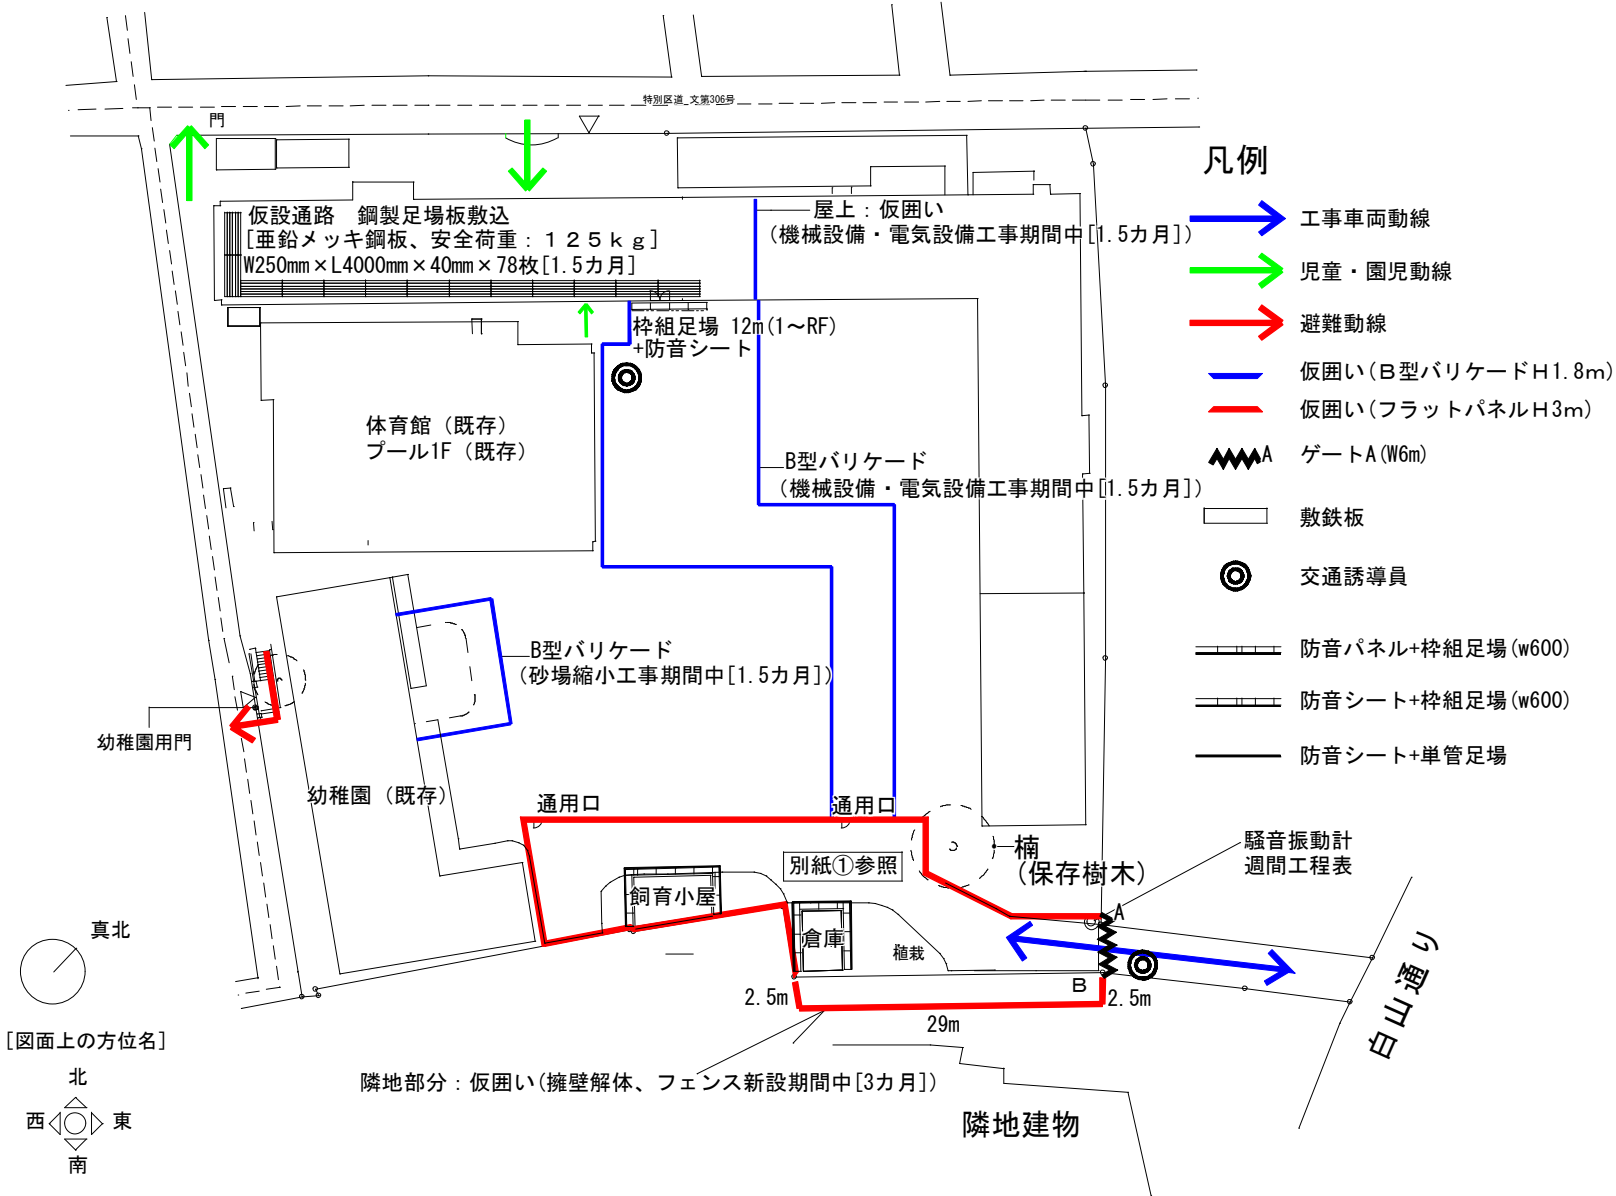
特別区道_文第306号

門

仮設通路　鋼製足場板敷込
［亜鉛メッキ鋼板、安全荷重：１２５ｋｇ］
W250mm×L4000mm×40mm×78枚［1.5カ月］

屋上：仮囲い
（機械設備・電気設備工事期間中［1.5カ月］）

枠組足場 12m(1～RF)
+防音シート

体育館（既存）
プール1F（既存）

B型バリケード
（機械設備・電気設備工事期間中［1.5カ月］）

B型バリケード
（砂場縮小工事期間中［1.5カ月］）

幼稚園用門

幼稚園（既存）

通用口

通用口

別紙①参照

楠
（保存樹木）

飼育小屋

倉庫

植栽

A

B

2.5m

2.5m

29m

騒音振動計
週間工程表

白山通り

真北

［図面上の方位名］

北
西
東
南

隣地部分：仮囲い(擁壁解体、フェンス新設期間中[3カ月])

隣地建物

凡例

工事車両動線

児童・園児動線

避難動線

仮囲い（B型バリケードH1.8m）

仮囲い（フラットパネルH3m）

A　ゲートA(W6m)

敷鉄板

交通誘導員

防音パネル+枠組足場(w600)

防音シート+枠組足場(w600)

防音シート+単管足場